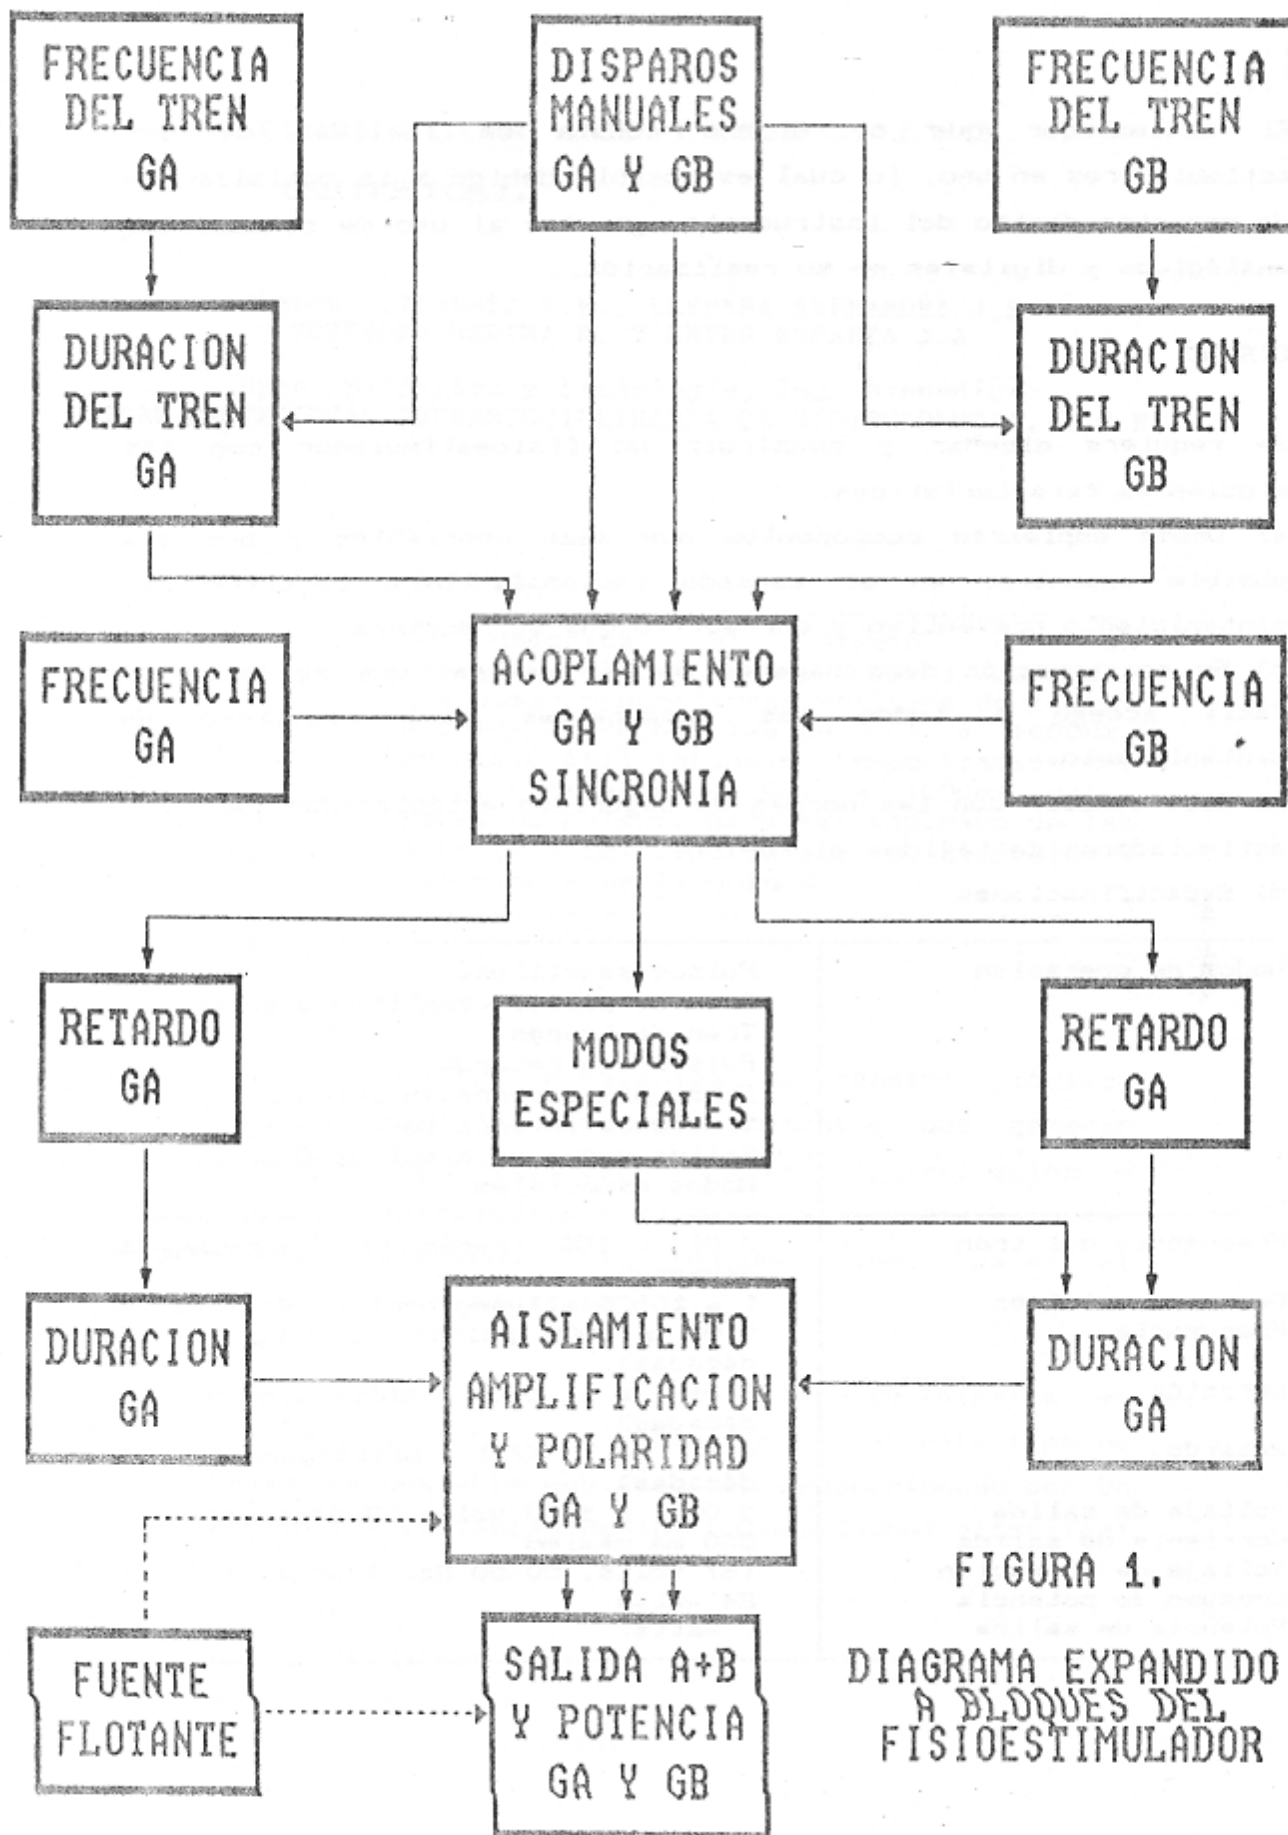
FRECUENCIA DEL TREN GA

DISPAROS MANUALES GA Y GB

FRECUENCIA DEL TREN GB

DURACION DEL TREN GA

DURACION DEL TREN GB

FRECUENCIA GA

ACOPLAMIENTO GA Y GB SINCRONIA

FRECUENCIA GB

RETARDO GA

MODOS ESPECIALES

RETARDO GA

DURACION GA

AISLAMIENTO AMPLIFICACION Y POLARIDAD GA Y GB

DURACION GA

FUENTE FLOTANTE

SALIDA A+B Y POTENCIA GA Y GB

FIGURA 1.

DIAGRAMA EXPANDIDO A BLOQUES DEL FISIOESTIMULADOR